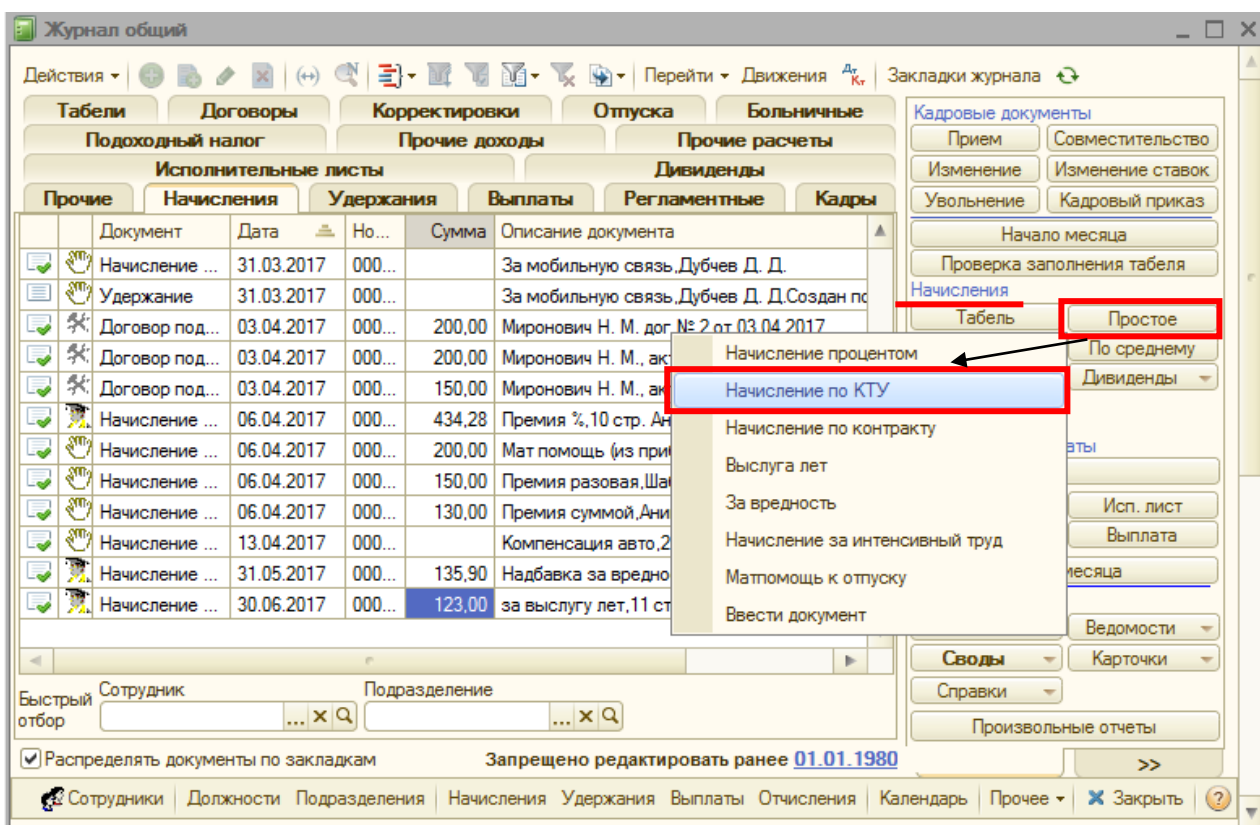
Журнал общий

Действия ▾ | Перейти ▾ Движения $^{Дт}_{Кт}$ | Закладки журнала

Табели | Договоры | Корректировки | Отпуска | Больничные
Подоходный налог | Прочие доходы | Прочие расчеты
Исполнительные листы | Дивиденды
Прочие | Начисления | Удержания | Выплаты | Регламентные | Кадры

| | | Документ | Дата | Но... | Сумма | Описание документа |
|---|---|---|---|---|---|---|
| | | Начисление ... | 31.03.2017 | 000... | | За мобильную связь,Дубчев Д. Д. |
| | | Удержание | 31.03.2017 | 000... | | За мобильную связь,Дубчев Д. Д.Создан по |
| | | Договор под... | 03.04.2017 | 000... | 200,00 | Миронович Н. М. дог.№ 2 от 03.04.2017 |
| | | Договор под... | 03.04.2017 | 000... | 200,00 | Миронович Н. М., акт |
| | | Договор под... | 03.04.2017 | 000... | 150,00 | Миронович Н. М., акт |
| | | Начисление ... | 06.04.2017 | 000... | 434,28 | Премия %,10 стр. Ан |
| | | Начисление ... | 06.04.2017 | 000... | 200,00 | Мат помощь (из при |
| | | Начисление ... | 06.04.2017 | 000... | 150,00 | Премия разовая,Ша |
| | | Начисление ... | 06.04.2017 | 000... | 130,00 | Премия суммой,Ани |
| | | Начисление ... | 13.04.2017 | 000... | | Компенсация авто,2 |
| | | Начисление ... | 31.05.2017 | 000... | 135,90 | Надбавка за вредно |
| | | Начисление ... | 30.06.2017 | 000... | 123,00 | за выслугу лет,11 ст |

Быстрый отбор
Сотрудник
Подразделение

Распределять документы по закладкам
Запрещено редактировать ранее 01.01.1980

Кадровые документы
Прием | Совместительство
Изменение | Изменение ставок
Увольнение | Кадровый приказ
Начало месяца
Проверка заполнения табеля
Начисления
Табель | Простое
По среднему
Дивиденды
аты
Исп. лист
Выплата
месяца
Ведомости
Своды | Карточки
Справки
Произвольные отчеты
>>

Начисление процентом
Начисление по КТУ
Начисление по контракту
Выслуга лет
За вредность
Начисление за интенсивный труд
Матпомощь к отпуску
Ввести документ

Сотрудники | Должности | Подразделения | Начисления | Удержания | Выплаты | Отчисления | Календарь | Прочее ▾ | Закрыть